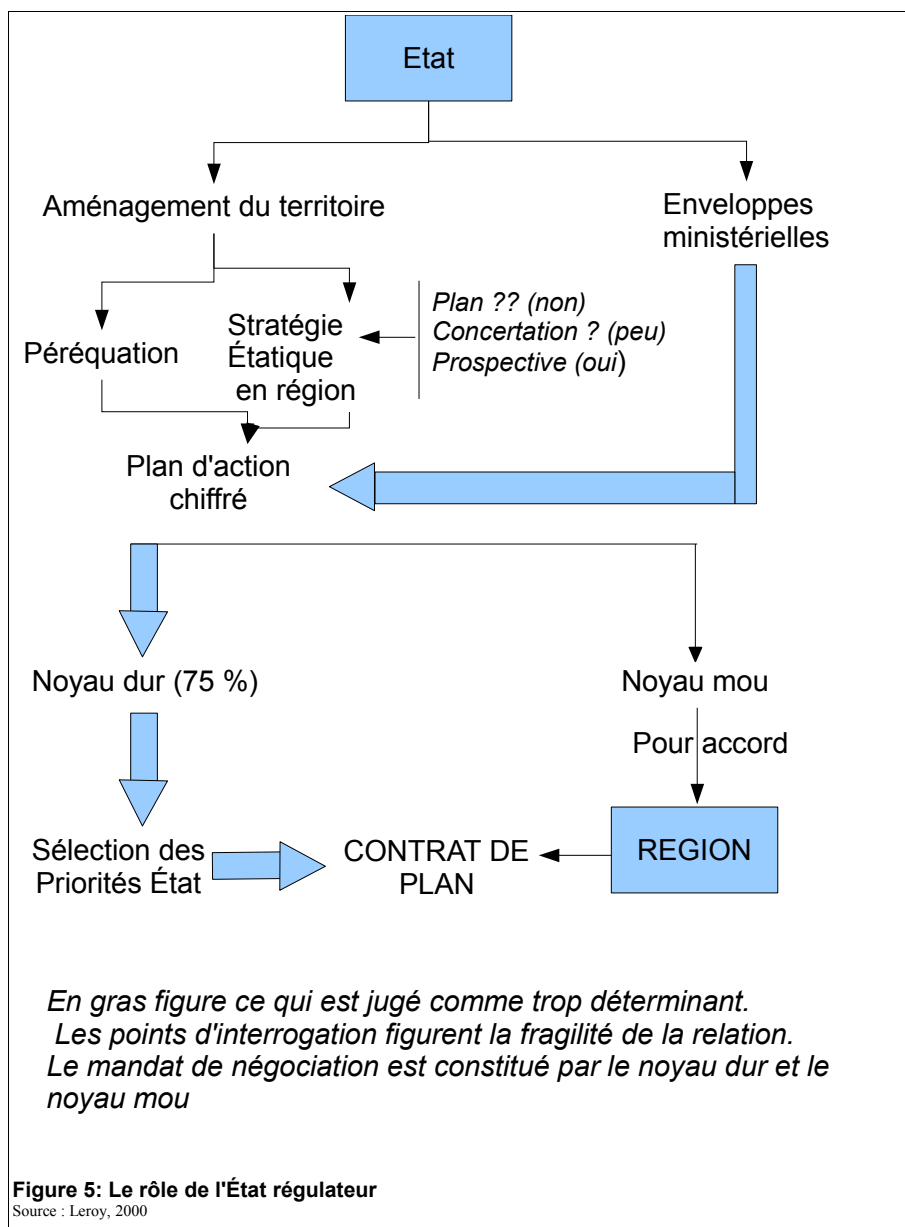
Etat

Aménagement du territoire

Enveloppes ministérielles

Péréquation

Stratégie Étatique en région

Plan ?? (non)
Concertation ? (peu)
Prospective (oui)

Plan d'action chiffré

Noyau dur (75 %)

Noyau mou

Pour accord

Sélection des Priorités État

CONTRAT DE PLAN

REGION

En gras figure ce qui est jugé comme trop déterminant.
Les points d'interrogation figurent la fragilité de la relation.
Le mandat de négociation est constitué par le noyau dur et le noyau mou

Figure 5: Le rôle de l'État régulateur
Source : Leroy, 2000